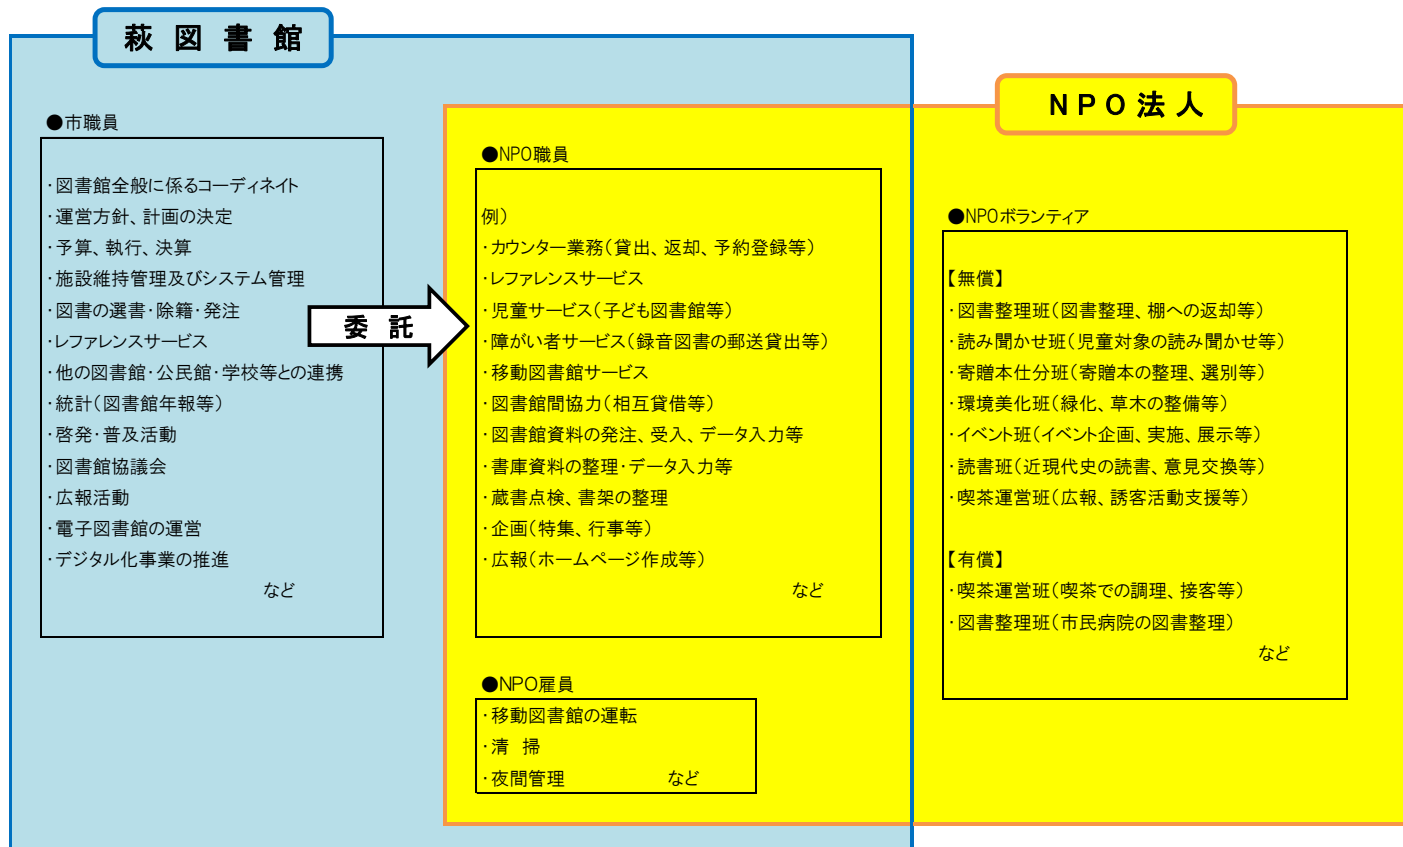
萩図書館

ＮＰＯ法人

●市職員

･図書館全般に係るコーディネイト
･運営方針、計画の決定
･予算、執行、決算
･施設維持管理及びシステム管理
･図書の選書･除籍･発注
･レフファレンスサービス
･他の図書館･公民館･学校等との連携
･統計（図書館年報等）
･啓発･普及活動
･図書館協議会
･広報活動
･電子図書館の運営
･デジタル化事業の推進
など

委託

●NPO職員

例）
･カウンター業務（貸出、返却、予約登録等）
･レフファレンスサービス
･児童サービス（子ども図書館等）
･障がい者サービス（録音図書の郵送貸出等）
･移動図書館サービス
･図書館間協力（相互貸借等）
･図書館資料の発注、受入、データ入力等
･書庫資料の整理･データ入力等
･蔵書点検、書架の整理
･企画（特集、行事等）
･広報（ホームページ作成等）
など

●NPO雇員
･移動図書館の運転
･清　掃
･夜間管理　など

●NPOボランティア

【無償】
･図書整理班（図書整理、棚への返却等）
･読み聞かせ班（児童対象の読み聞かせ等）
･寄贈本仕分班（寄贈本の整理、選別等）
･環境美化班（緑化、草木の整備等）
･イベント班（イベント企画、実施、展示等）
･読書班（近現代史の読書、意見交換等）
･喫茶運営班（広報、誘客活動支援等）

【有償】
･喫茶運営班（喫茶での調理、接客等）
･図書整理班（市民病院の図書整理）
など